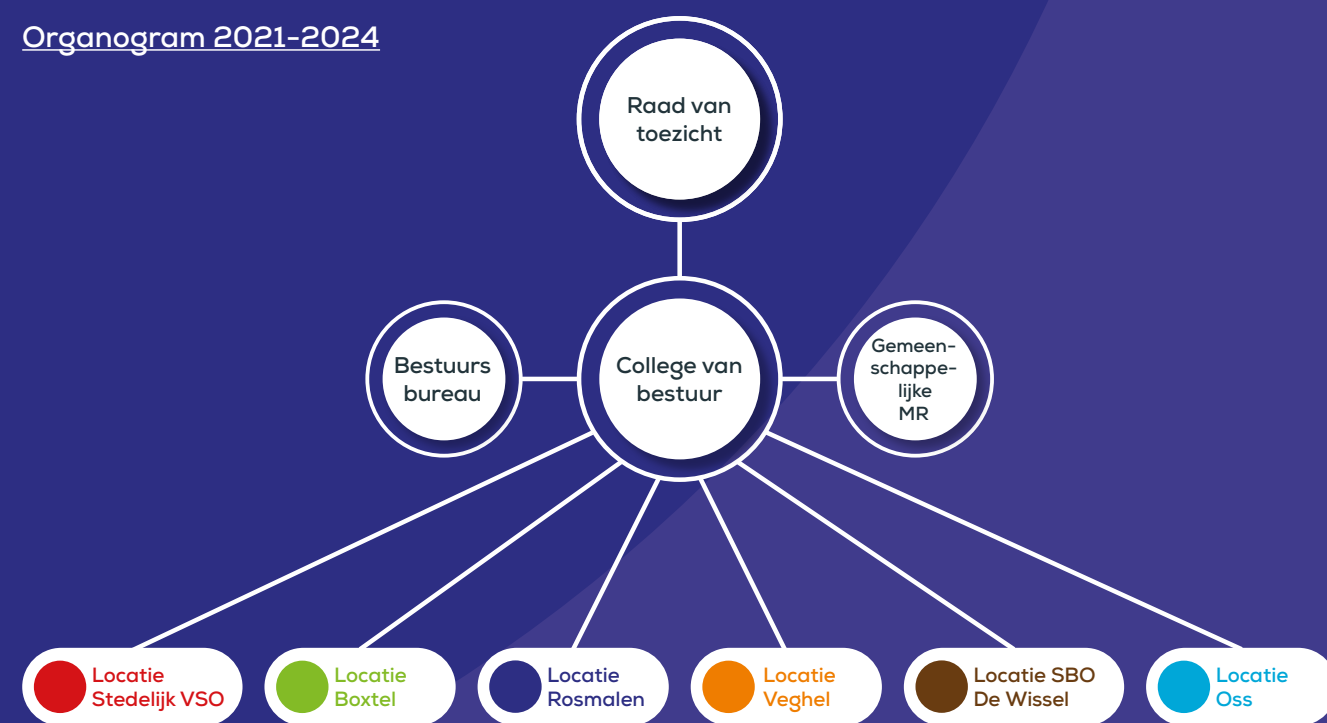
Organogram 2021-2024

Raad van toezicht

Bestuurs bureau

College van bestuur

Gemeenschappelijke MR

Locatie Stedelijk VSO

Locatie Boxtel

Locatie Rosmalen

Locatie Veghel

Locatie SBO De Wissel

Locatie Oss